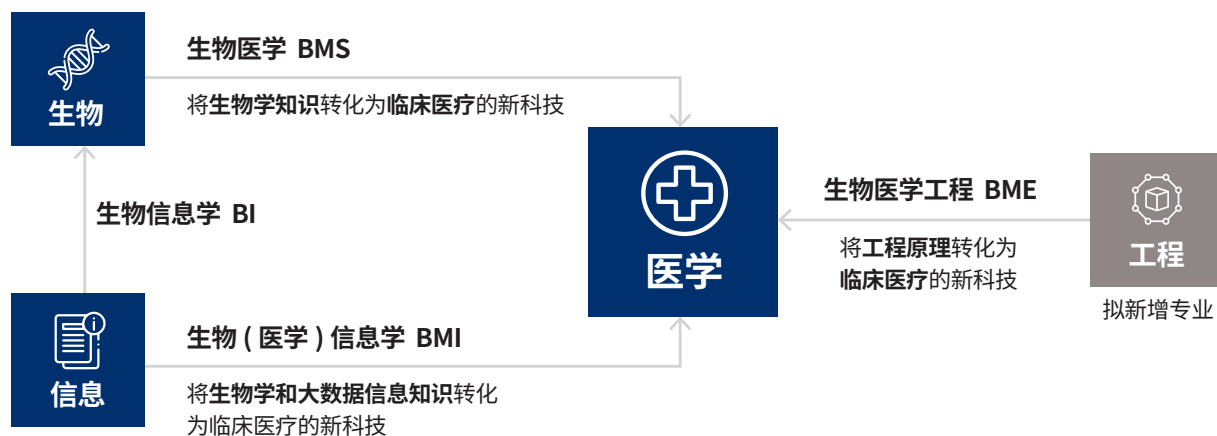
生物

生物医学 BMS

将**生物学知识**转化为**临床医疗**的新科技

生物信息学 BI

医学

生物医学工程 BME

将**工程原理**转化为**临床医疗**的新科技

工程

拟新增专业

信息

生物（医学）信息学 BMI

将**生物学和大数据信息知识**转化为临床医疗的新科技